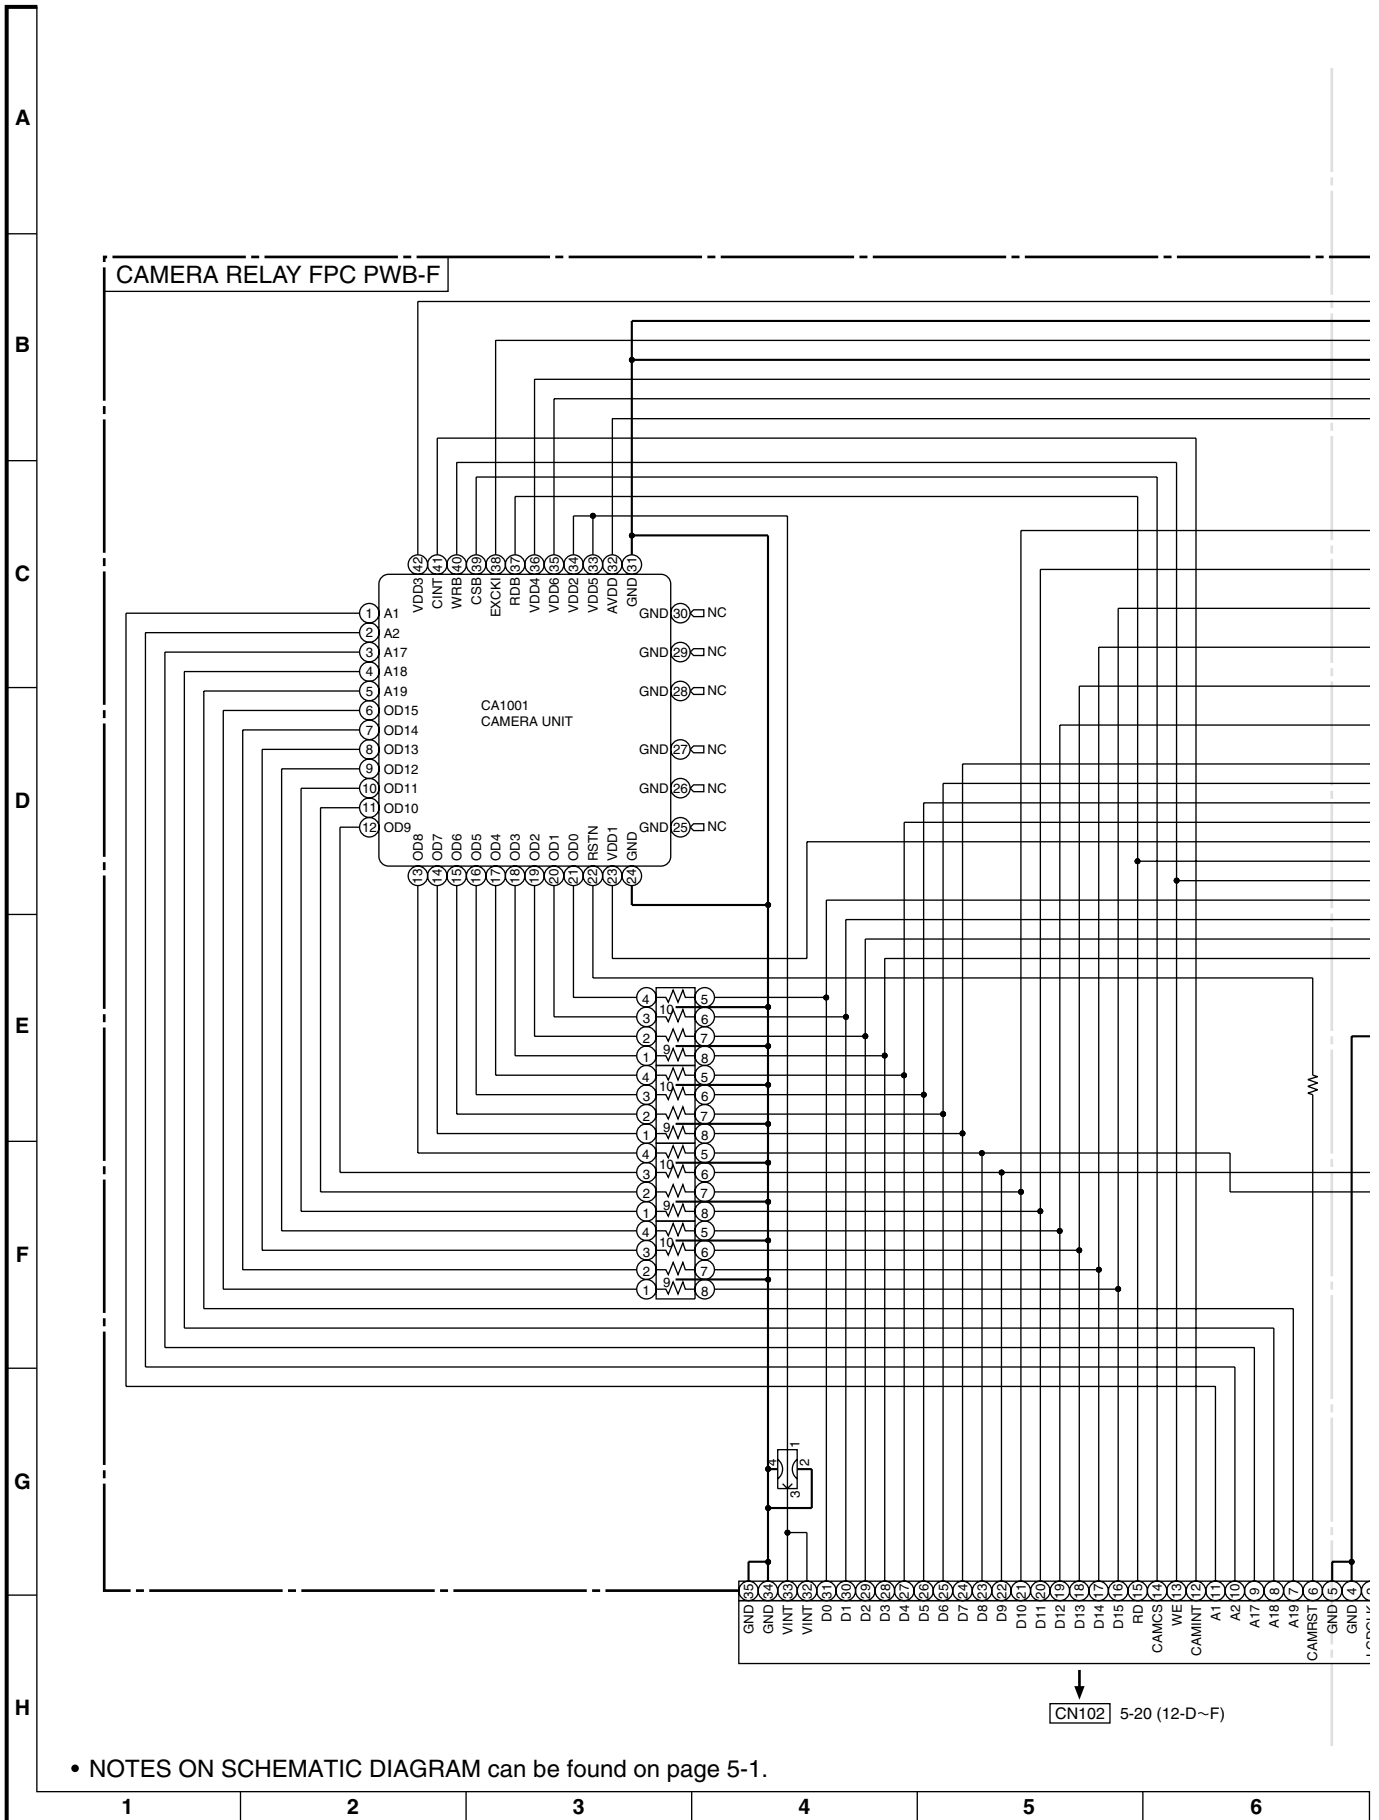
A
B
C
D
E
F
G
H

CAMERA RELAY FPC PWB-F

42 VDD3
41 CINT
40 WRB
39 CSB
38 EXCKI
37 RDB
36 VDD4
35 VDD6
34 VDD2
33 VDD5
32 AVDD
31 GND

1 A1
2 A2
3 A17
4 A18
5 A19
6 OD15
7 OD14
8 OD13
9 OD12
10 OD11
11 OD10
12 OD9

GND 30 NC
GND 29 NC
GND 28 NC
GND 27 NC
GND 26 NC
GND 25 NC

CA1001
CAMERA UNIT

13 OD8
14 OD7
15 OD6
16 OD5
17 OD4
18 OD3
19 OD2
20 OD1
21 OD0
22 RSTN
23 VDD1
24 GND

4 5
3 10 6
2 7
1 9 8
4 5
3 10 6
2 7
1 9 8
4 5
3 10 6
2 7
1 9 8
4 5
3 10 6
2 7
1 9 8

4 1
3 2

35 GND
34 GND
33 VINT
32 VINT
31 D0
30 D1
29 D2
28 D3
27 D4
26 D5
25 D6
24 D7
23 D8
22 D9
21 D10
20 D11
19 D12
18 D13
17 D14
16 D15
15 RD
14 CAMCS
13 WE
12 CAMINT
11 A1
10 A2
9 A17
8 A18
7 A19
6 CAMRST
5 GND
4 GND

CN102 5-20 (12-D~F)

• NOTES ON SCHEMATIC DIAGRAM can be found on page 5-1.

1
2
3
4
5
6